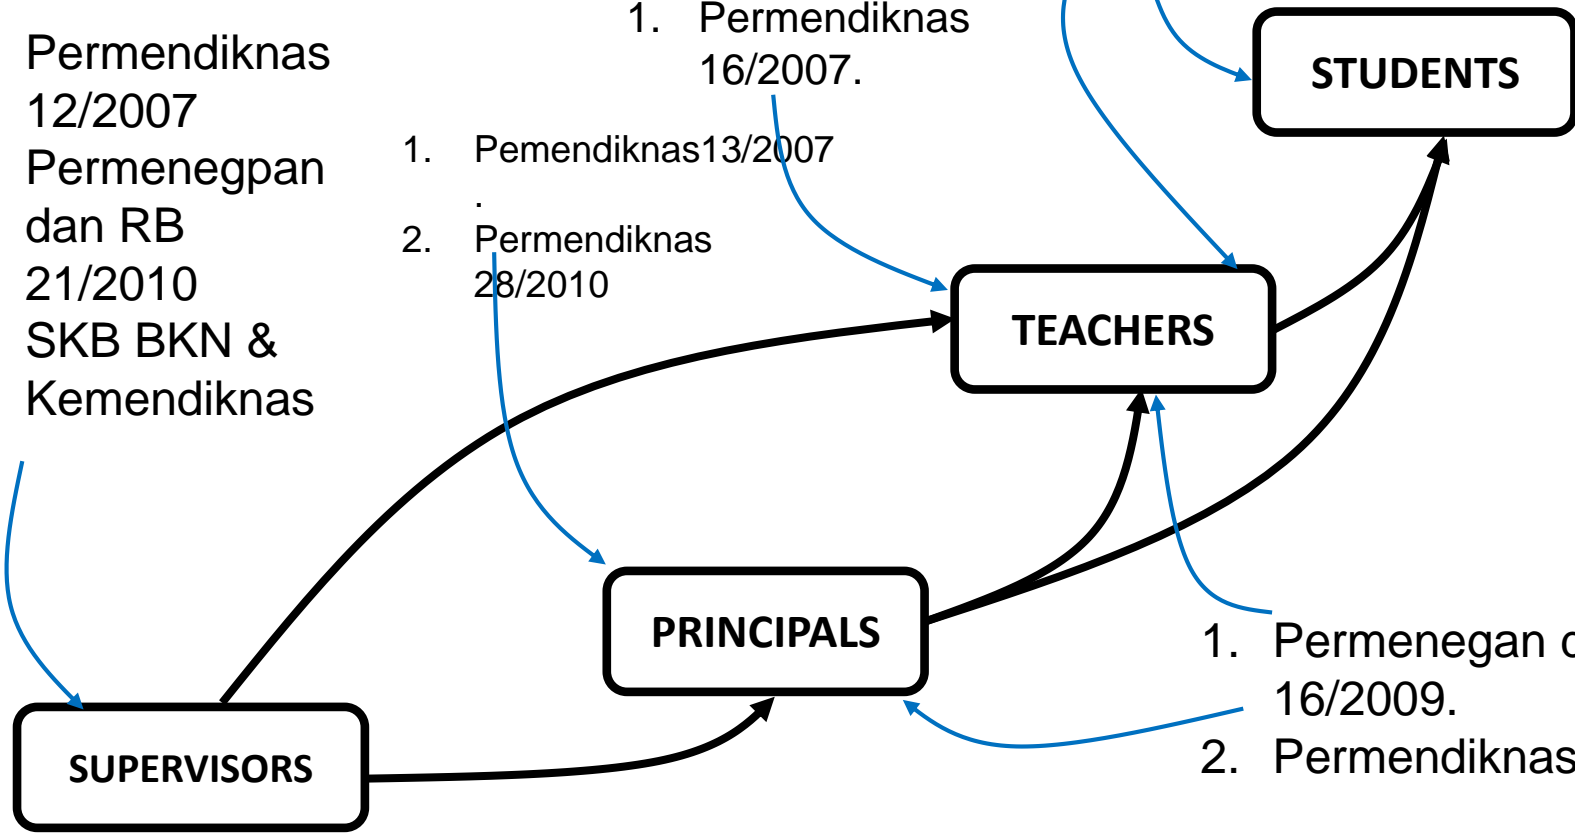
Permendiknas 12/2007
Permenegpan dan RB 21/2010
SKB BKN & Kemendiknas

1. Pemendiknas13/2007
.
2. Permendiknas 28/2010

1. Permendiknas 16/2007.

STUDENTS

TEACHERS

PRINCIPALS

SUPERVISORS

1. Permenegan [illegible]
16/2009.
2. Permendiknas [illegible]